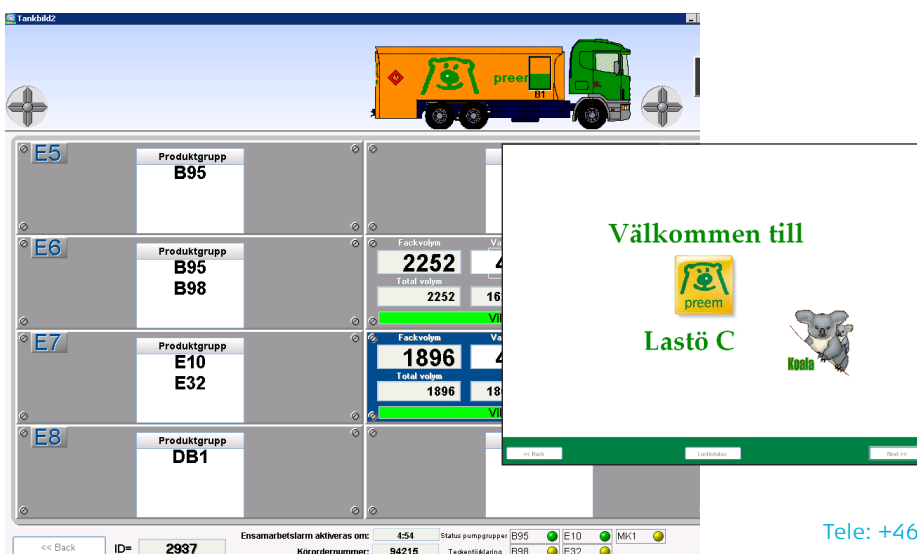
Tankbild2

preem

B1

E5

Produktgrupp

B95

E6

Produktgrupp

B95

B98

Fackvolym

2252

Va

4

Total volym

2252

16

Vi

E7

Produktgrupp

E10

E32

Fackvolym

1896

Va

4

Total volym

1896

18

Vi

E8

Produktgrupp

DB1

Välkommen till

preem

Lastö C

Koala

<< Back

Laststatus

Next >>

<< Back

ID=

2937

Ensamarbetslarm aktiveras om:

4:54

Körordernummer:

94215

Status pumpgrupper

B95

E10

MK1

Teckenförklaring

B98

E32

Tele: +46